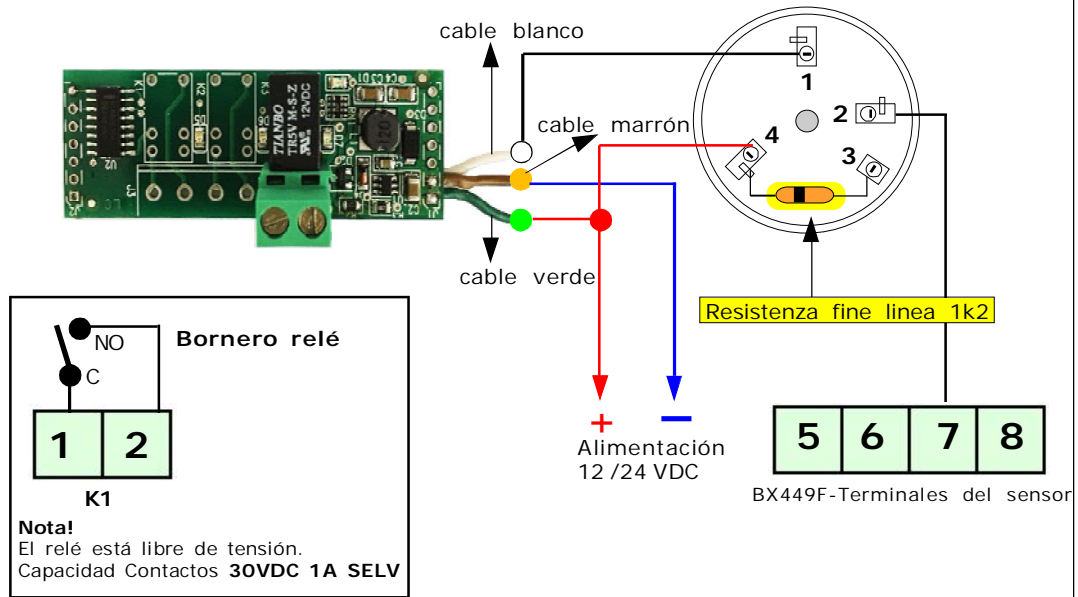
cable blanco

cable marrón

cable verde

TIANBO TR5V M-S-Z 12VDC

1

2

4

3

Resistenza fine linea 1k2

+ −

Alimentación 12 /24 VDC

| 5 | 6 | 7 | 8 |
|---|---|---|---|

BX449F-Terminales del sensor

NO

C

Bornero relé

| 1 | 2 |
|---|---|

K1

Nota!
El relé está libre de tensión.
Capacidad Contactos 30VDC 1A SELV